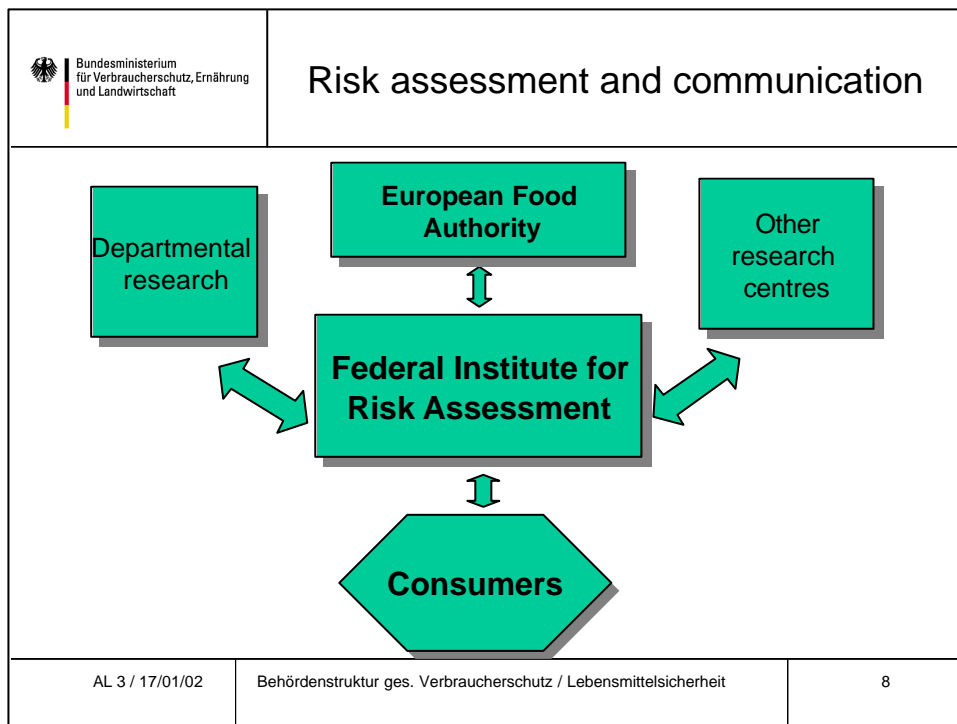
Bundesministerium
für Verbraucherschutz, Ernährung
und Landwirtschaft

Risk assessment and communication

European Food Authority

Departmental research

Other research centres

Federal Institute for Risk Assessment

Consumers

AL 3 / 17/01/02

Behördenstruktur ges. Verbraucherschutz / Lebensmittelsicherheit

8